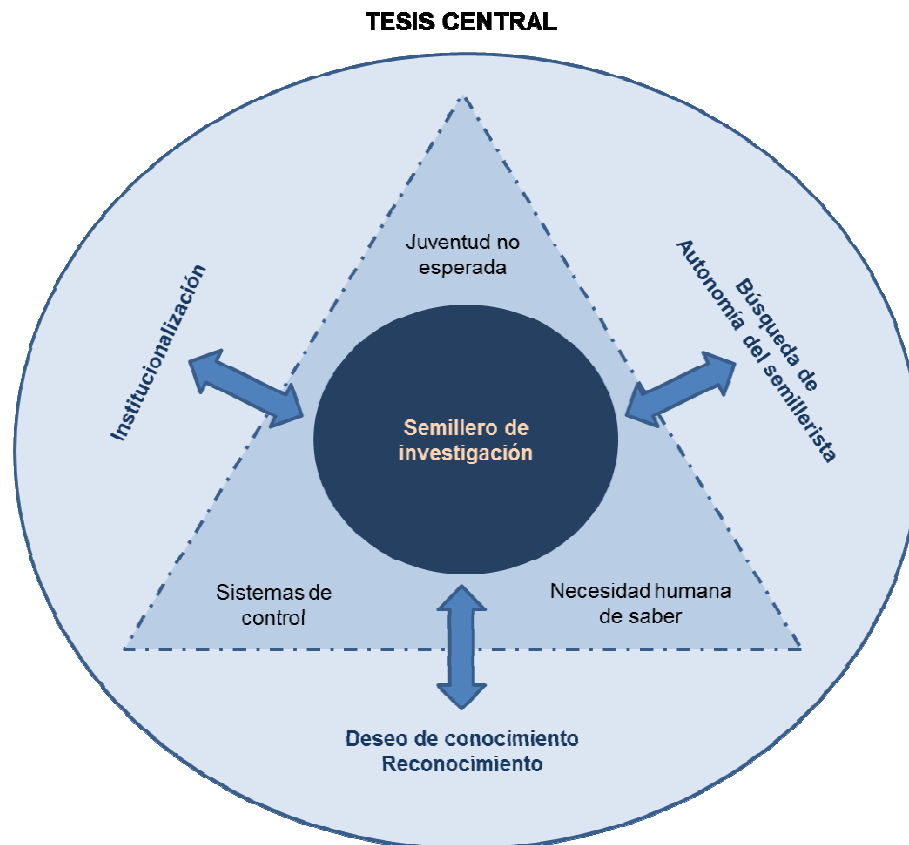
TESIS CENTRAL

Institucionalización

Juventud no esperada

Búsqueda de Autonomía del semillerista

Semillero de investigación

Sistemas de control

Necesidad humana de saber

Deseo de conocimiento
Reconocimiento